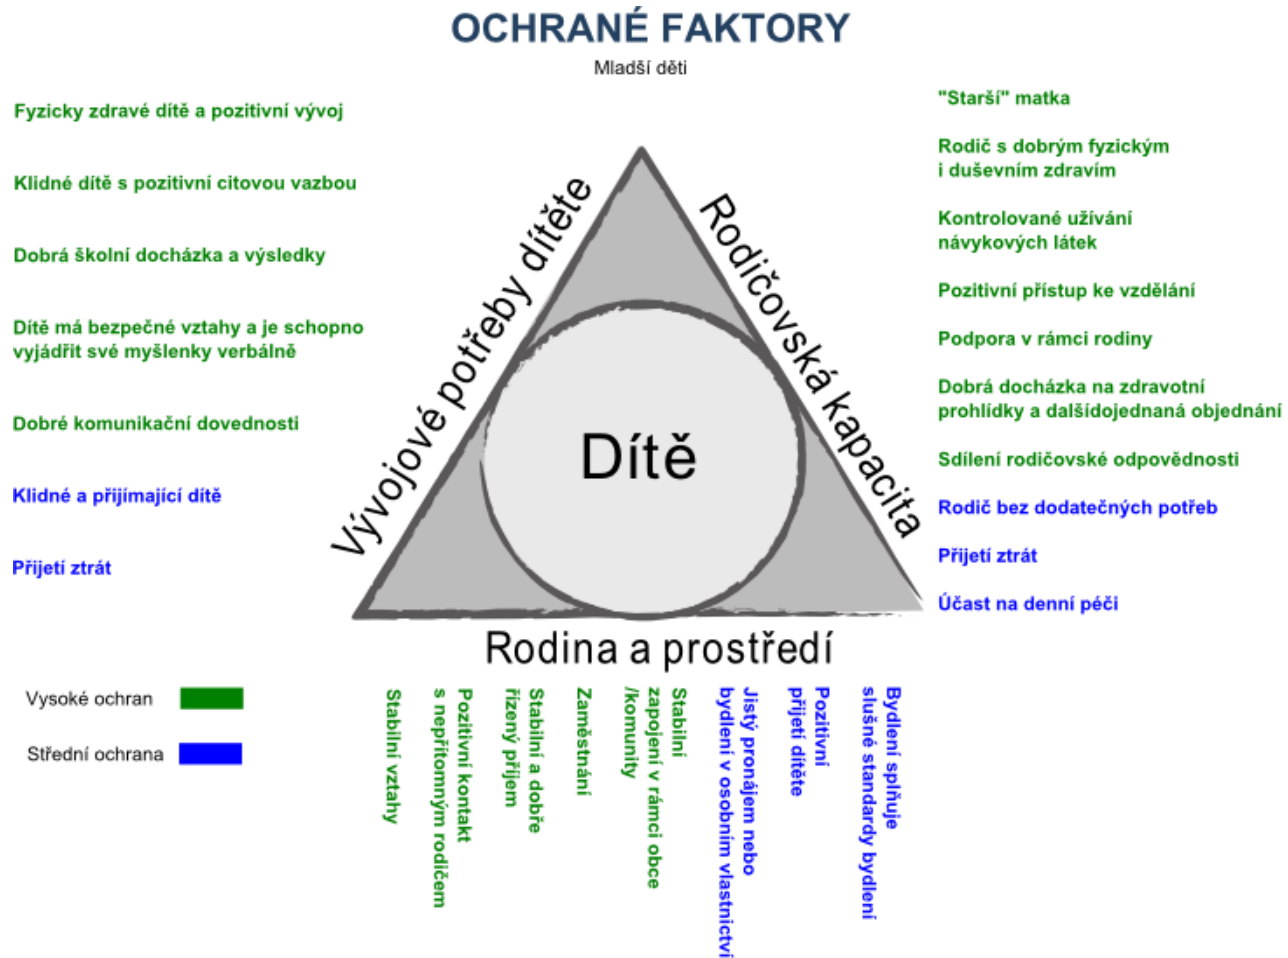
OCHRANÉ FAKTORY

Mladší děti

Fyzicky zdravé dítě a pozitivní vývoj

Klidné dítě s pozitivní citovou vazbou

Dobrá školní docházka a výsledky

Dítě má bezpečné vztahy a je schopno vyjádřit své myšlenky verbálně

Dobré komunikační dovednosti

Klidné a přijímající dítě

Přijetí ztrát

"Starší" matka

Rodič s dobrým fyzickým i duševním zdravím

Kontrolované užívání návykových látek

Pozitivní přístup ke vzdělání

Podpora v rámci rodiny

Dobrá docházka na zdravotní prohlídky a dalšídojednaná objednání

Sdílení rodičovské odpovědnosti

Rodič bez dodatečných potřeb

Přijetí ztrát

Účast na denní péči

Vývojové potřeby dítěte

Rodičovská kapacita

Dítě

Rodina a prostředí

Vysoké ochran

Střední ochrana

Stabilní vztahy

Pozitivní kontakt s nepřítomným rodičem

Stabilní a dobře řízený příjem

Zaměstnání

Stabilní zapojení v rámci obce /komunity

Jistý pronájem nebo bydlení v osobním vlastnictví

Pozitivní přijetí dítěte

Bydlení splňuje slušné standardy bydlení